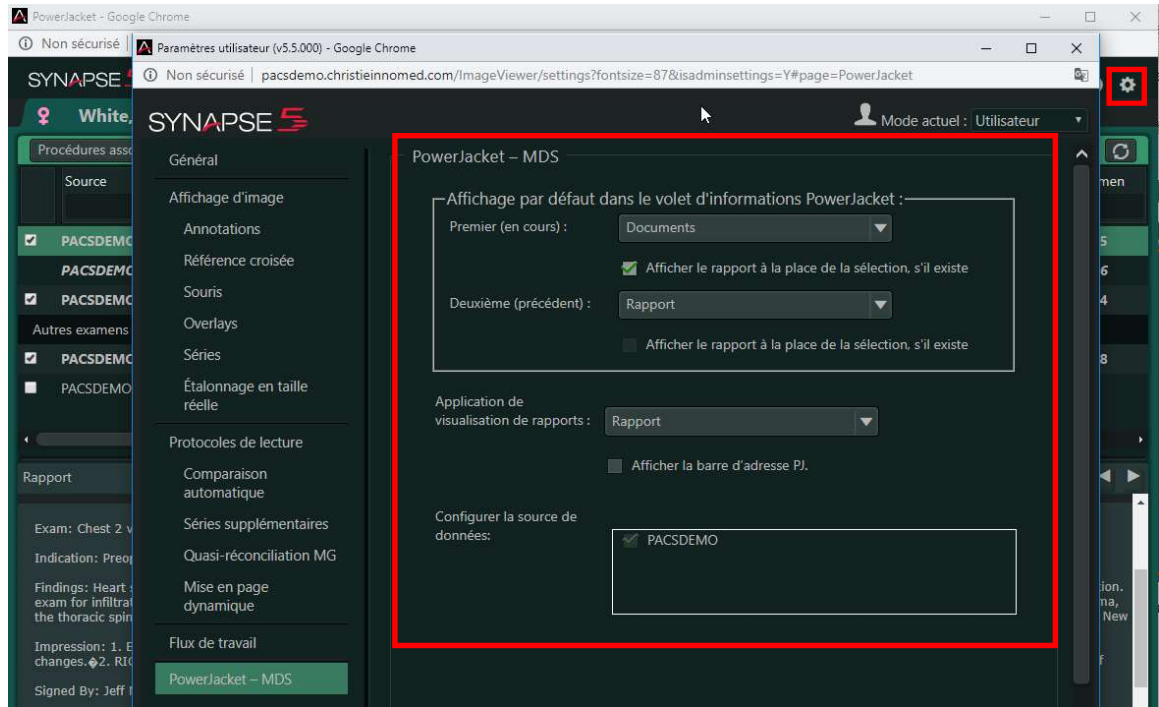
PowerJacket - Google Chrome

Non sécurisé

SYNAPSE

White,

Procédures asso

Source

PACSDEMO

PACSDEMO

PACSDEMO

Autres examens

PACSDEMO

PACSDEMO

Rapport

Exam: Chest 2 v

Indication: Preo

Findings: Heart exam for infiltrat the thoracic spin

Impression: 1. E changes.�2. RIG

Signed By: Jeff

Paramètres utilisateur (v5.5.000) - Google Chrome

Non sécurisé | pacsdemo.christieinnomed.com/ImageViewer/settings?fontsize=87&isadminsettings=Y#page=PowerJacket

SYNAPSE 5

Mode actuel : Utilisateur

Général

Affichage d'image

Annotations

Référence croisée

Souris

Overlays

Séries

Étalonnage en taille réelle

Protocoles de lecture

Comparaison automatique

Séries supplémentaires

Quasi-réconciliation MG

Mise en page dynamique

Flux de travail

PowerJacket – MDS

PowerJacket – MDS

Affichage par défaut dans le volet d'informations PowerJacket :

Premier (en cours) : Documents

Afficher le rapport à la place de la sélection, s'il existe

Deuxième (précédent) : Rapport

Afficher le rapport à la place de la sélection, s'il existe

Application de visualisation de rapports : Rapport

Afficher la barre d'adresse PJ.

Configurer la source de données:

PACSDEMO

men

5

6

4

8

ion.

na,

New

f